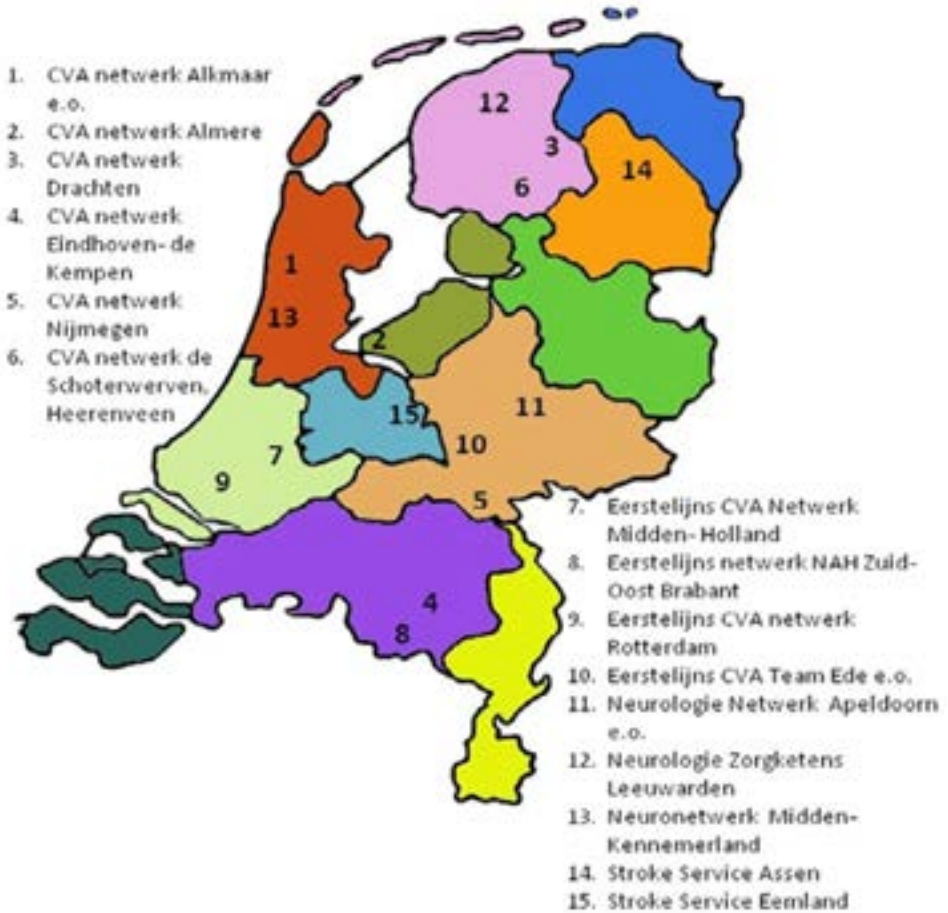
1. CVA netwerk Alkmaar e.o.
2. CVA netwerk Almere
3. CVA netwerk Drachten
4. CVA netwerk Eindhoven- de Kempen
5. CVA netwerk Nijmegen
6. CVA netwerk de Schoterwerven, Heerenveen

12
3
6
14
1
13
2
15
11
10
7
9
5
4
8

7. Eerstelijns CVA Netwerk Midden- Holland
8. Eerstelijns netwerk NAH Zuid-Oost Brabant
9. Eerstelijns CVA netwerk Rotterdam
10. Eerstelijns CVA Team Ede e.o.
11. Neurologie Netwerk Apeldoorn e.o.
12. Neurologie Zorgketens Leeuwarden
13. Neuronetwerk Midden-Kennemerland
14. Stroke Service Assen
15. Stroke Service Eemland